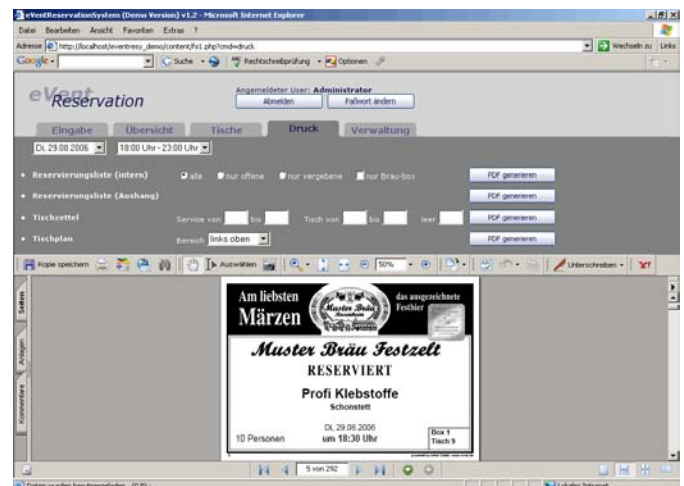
eVentReservationSystem (Demo Version) v1.2 - Microsoft Internet Explorer

Datei Bearbeiten Ansicht Favoriten Extras ?

Adresse http://localhost/eventresy_demo/content/fs1.php?cmd=druck

Wechseln zu Links

Google - Suche Rechtschreibprüfung Optionen

eVent Reservation

Angemeldeter User: Administrator

Abmelden Paßwort ändern

Eingabe Übersicht Tische Druck Verwaltung

Di, 29.08.2006 18:00 Uhr - 23:00 Uhr

• Reservierungsliste (intern) alle nur offene nur vergebene nur Brau-box PDF generieren

• Reservierungsliste (Aushang) PDF generieren

• Tischzettel Service von bis Tisch von bis leer PDF generieren

• Tischplan Bereich links oben PDF generieren

Kopie speichern Auswählen 50% Unterschreiben

Seiten Anlagen Kommentare

Am liebsten Märzen

Muster Bräu

das ausgezeichnete Festbier

Muster Bräu Festzelt

RESERVIERT

Profi Klebstoffe

Schonstett

Di, 29.08.2006

10 Personen um 18:30 Uhr

Box 1 Tisch 9

5 von 292

Lokales Intranet